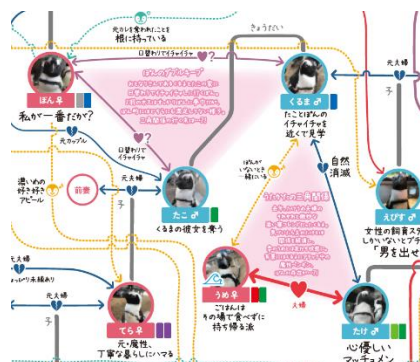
元かしを奪われたことを根に持っている

口癖がイチャイチャ

きょうだい

元夫婦

ぽん♀

私が一番だから?

ぽんたのブルーキープ

くるま♂

たこと…がのイチャイチャを近くで見学

元カップル

口癖がイチャイチャ

前妻

元夫婦

自然消滅

えびす♂

女性の飼育スタッフしかいないとブチ切れ

「男を出せ」

たこ♂

くるまの彼女を奪う

子

元夫婦

うめ♀

ごはんはその場で食べずに持ち帰る派

夫婦

たけ♂

心優しいアッチメン

てら♀

元・魔性、丁寧な暮らしにハマる

子